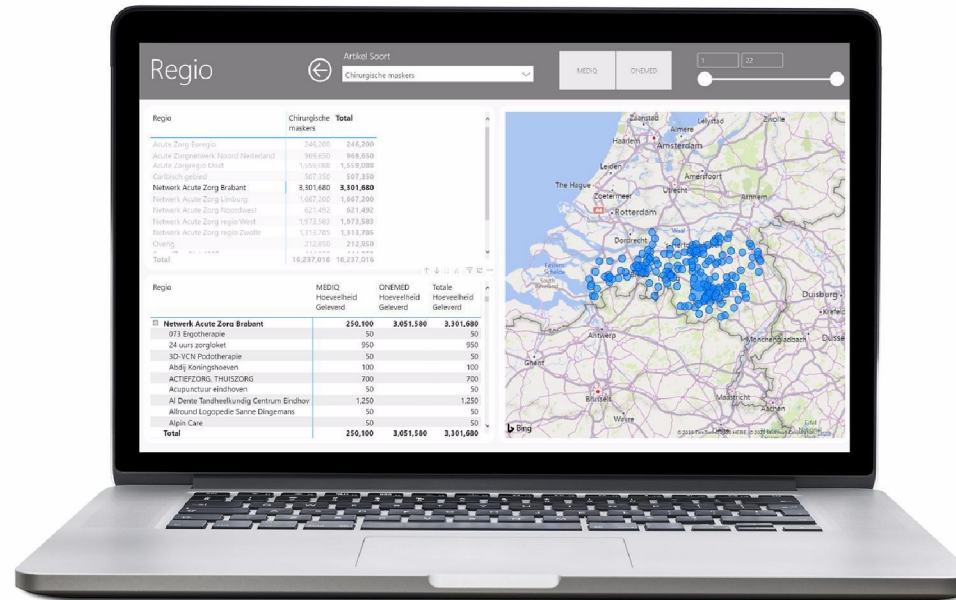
Regio

Artikel Soort
Chirurgische maskers

MEDIQ
ONEMED

1
22

| Regio | Chirurgische maskers | Total |
|---|---|---|
| Acute Zorg Euregio | 246,200 | 246,200 |
| Acute Zorgnetwerk Noord Nederland | 969,650 | 969,650 |
| Acute Zorgregio Oost | 1,559,080 | 1,559,080 |
| Caribisch gebied | 507,350 | 507,350 |
| Netwerk Acute Zorg Brabant | 3,301,680 | 3,301,680 |
| Netwerk Acute Zorg Limburg | 1,067,200 | 1,067,200 |
| Netwerk Acute Zorg Noordwest | 621,492 | 621,492 |
| Netwerk Acute Zorg regio West | 1,973,583 | 1,973,583 |
| Netwerk Acute Zorg regio Zwolle | 1,313,785 | 1,313,785 |
| Overig | 212,850 | 212,850 |
| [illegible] | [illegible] | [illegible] |
| Total | 16,237,016 | 16,237,016 |

| Regio | MEDIQ Hoeveelheid Geleverd | ONEMED Hoeveelheid Geleverd | Totale Hoeveelheid Geleverd |
|---|---|---|---|
| Netwerk Acute Zorg Brabant | 250,100 | 3,051,580 | 3,301,680 |
| 073 Ergotherapie | 50 | | 50 |
| 24-uurs zorgloket | 950 | | 950 |
| 3D-VCN Podotherapie | 50 | | 50 |
| Abdij Koningshoeven | 100 | | 100 |
| ACTIEFZORG. THUISZORG | 700 | | 700 |
| Acupunctuur eindhoven | 50 | | 50 |
| Al Dente Tandheelkundig Centrum Eindhov | 1,250 | | 1,250 |
| Allround Logopedie Sanne Dingemans | 50 | | 50 |
| Alpin Care | 50 | | 50 |
| Total | 250,100 | 3,051,580 | 3,301,680 |

Zaanstad
Lelystad
Zwolle
Almere
Haarlem
Amsterdam
Leiden
Amersfoort
The Hague
Utrecht
Zoetermeer
Arnhem
Rotterdam
Dordrecht
Wesel
Duisburg
Krefeld
Mönchengladbach
Dusse
Antwerp
Ghent
Brussels
Maastricht
Aachen
Wavre
Bing
© 2020 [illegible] HERE, © 2020 Microsoft Corporation